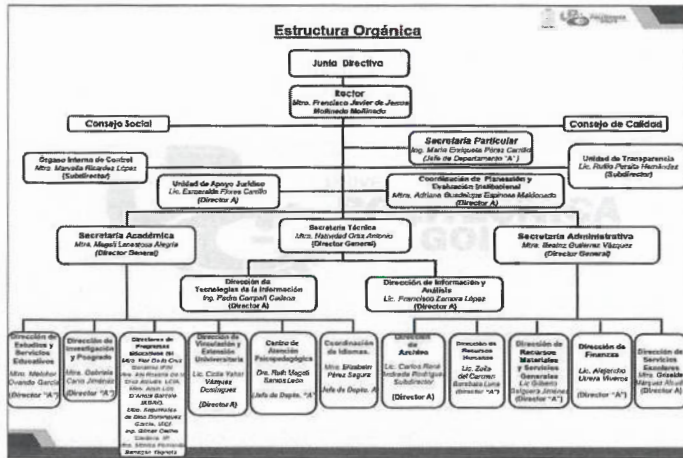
Estructura Orgánica

Junta Directiva

Rector
Mtro. Francisco Javier de Jesús Malfavón Malfavón

Consejo Social

Consejo de Calidad

Secretaría Particular
Ing. María Enriqueta Pérez Carrillo
(Jefe de Departamento "A")

Órgano Interno de Control
Mtra. Marcela Ricárdez López
(Subdirector)

Unidad de Transparencia
Lic. Rufino Peralta Hernández
(Subdirector)

Unidad de Apoyo Jurídico
Lic. Esmeralda Flores Carrillo
(Director A)

Coordinación de Planeación y Evaluación Institucional
Mtra. Adriana Guadalupe Espinosa Maldonado
(Director A)

Secretaría Académica
Mtra. Magali Lenestosa Alegría
(Director General)

Secretaría Técnica
Mtra. Natividad Ortiz Antonio
(Director General)

Secretaría Administrativa
Mtra. Beatriz Gutiérrez Vázquez
(Director General)

Dirección de Tecnologías de la Información
Ing. Pedro Carpañ Cadena
(Director A)

Dirección de Información y Análisis
Lic. Francisco Zamora López
(Director A)

Dirección de Estudios y Servicios Educativos
Mtro. Melchor Ovando García
(Director "A")

Dirección de Estudios y Posgrado
Mtra. Gabriela Cano Jiménez
(Director "A")

Directores de Programas Educativos (6)
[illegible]

Dirección de Vinculación y Extensión Universitaria
Lic. Cielo Yahel Vázquez Domínguez
(Director A)

Centro de Atención Psicopedagógica
Dra. Ruth Magali Ramos León
Jefe de Depto. "A"

Coordinación de Idiomas.
Mtra. Elizabeth Pérez Segura
Jefe de Depto. A

Dirección de Archivo
Lic. Carlos René Andrade Rodríguez
Subdirector
(Director A)

Dirección de Recursos Humanos
Lic. Zoila del Carmen Barahona Luna
(Director "A")

Dirección de Recursos Materiales y Servicios Generales
Lic. Gilberto Salgado Jiménez
(Director "A")

Dirección de Finanzas
Lic. Alejandro Urrea Viveros
(Director "A")

Dirección de Servicios Escolares
Mtra. Graciela Márquez Alcudia
(Director A)